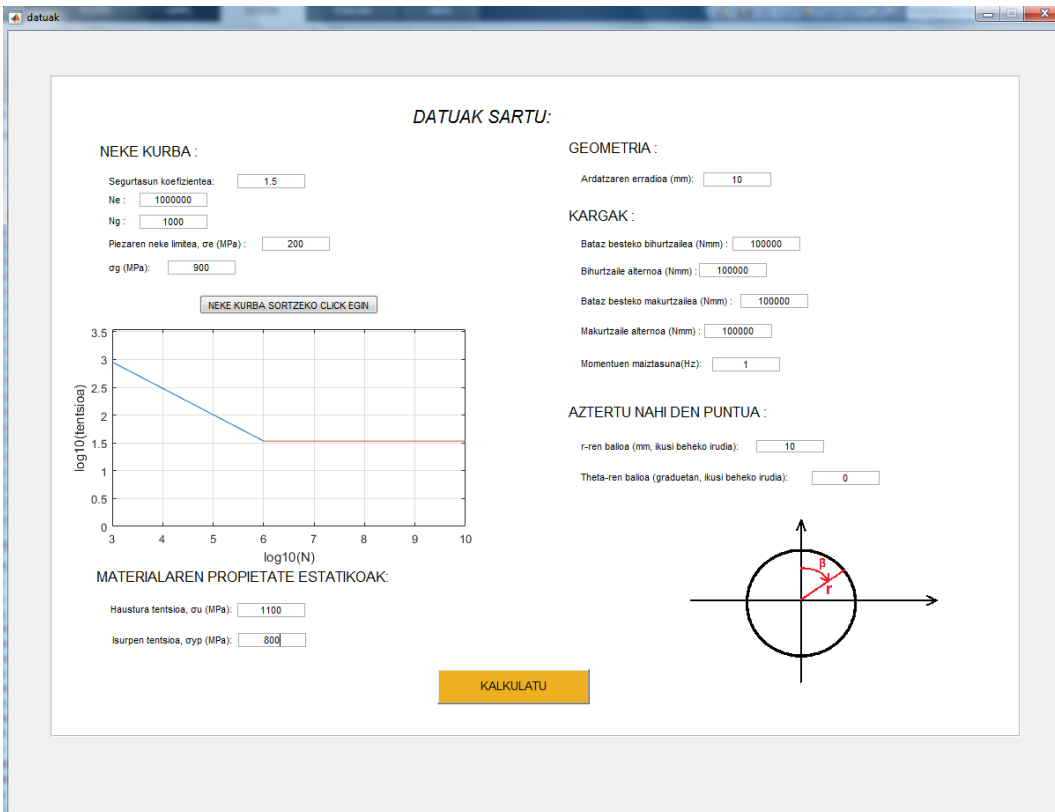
datuak

DATUAK SARTU:

NEKE KURBA :

Segurtasun koefizientea: 1.5

Ne : 1000000

Ng : 1000

Piezaren neke limitea, σe (MPa) : 200

σg (MPa): 900

NEKE KURBA SORTZEKO CLICK EGIN

3.5
3
2.5
2
1.5
1
0.5
0
log10(tentsioa)
3 4 5 6 7 8 9 10
log10(N)

MATERIALAREN PROPIETATE ESTATIKOAK:

Haustura tentsioa, σu (MPa): 1100

Isurpen tentsioa, σyp (MPa): 800

GEOMETRIA :

Ardatzaren erradioa (mm): 10

KARGAK :

Bataz besteko bihurtzailea (Nmm) : 100000

Bihurtzaile alternoa (Nmm) : 100000

Bataz besteko makurtzailea (Nmm) : 100000

Makurtzaile alternoa (Nmm) : 100000

Momentuen maiztasuna(Hz): 1

AZTERTU NAHI DEN PUNTUA :

r-ren balioa (mm, ikusi beheko irudia): 10

Theta-ren balioa (graduetan, ikusi beheko irudia): 0

β
r

KALKULATU